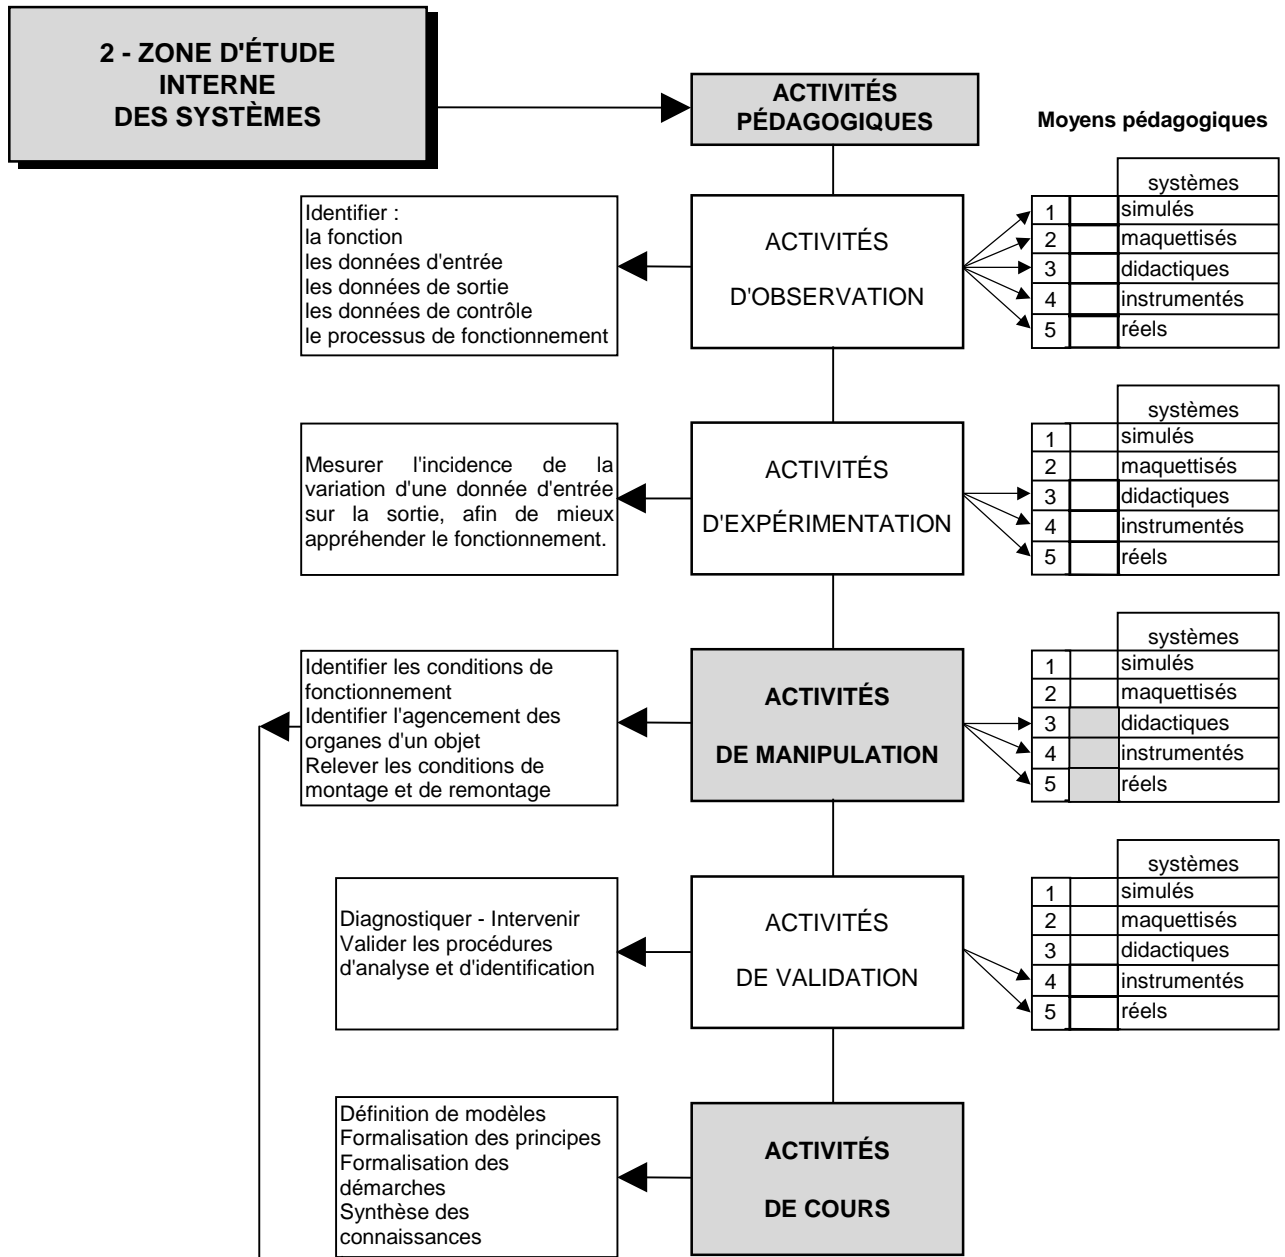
2 - ZONE D'ÉTUDE INTERNE DES SYSTÈMES

ACTIVITÉS PÉDAGOGIQUES

Moyens pédagogiques

Identifier :
la fonction
les données d'entrée
les données de sortie
les données de contrôle
le processus de fonctionnement

ACTIVITÉS D'OBSERVATION

| | | systèmes |
|---|---|---|
| 1 | | simulés |
| 2 | | maquettisés |
| 3 | | didactiques |
| 4 | | instrumentés |
| 5 | | réels |

Mesurer l'incidence de la variation d'une donnée d'entrée sur la sortie, afin de mieux appréhender le fonctionnement.

ACTIVITÉS D'EXPÉRIMENTATION

| | | systèmes |
|---|---|---|
| 1 | | simulés |
| 2 | | maquettisés |
| 3 | | didactiques |
| 4 | | instrumentés |
| 5 | | réels |

Identifier les conditions de fonctionnement
Identifier l'agencement des organes d'un objet
Relever les conditions de montage et de remontage

ACTIVITÉS DE MANIPULATION

| | | systèmes |
|---|---|---|
| 1 | | simulés |
| 2 | | maquettisés |
| 3 | | didactiques |
| 4 | | instrumentés |
| 5 | | réels |

Diagnostiquer - Intervenir
Valider les procédures d'analyse et d'identification

ACTIVITÉS DE VALIDATION

| | | systèmes |
|---|---|---|
| 1 | | simulés |
| 2 | | maquettisés |
| 3 | | didactiques |
| 4 | | instrumentés |
| 5 | | réels |

Définition de modèles
Formalisation des principes
Formalisation des démarches
Synthèse des connaissances

ACTIVITÉS DE COURS